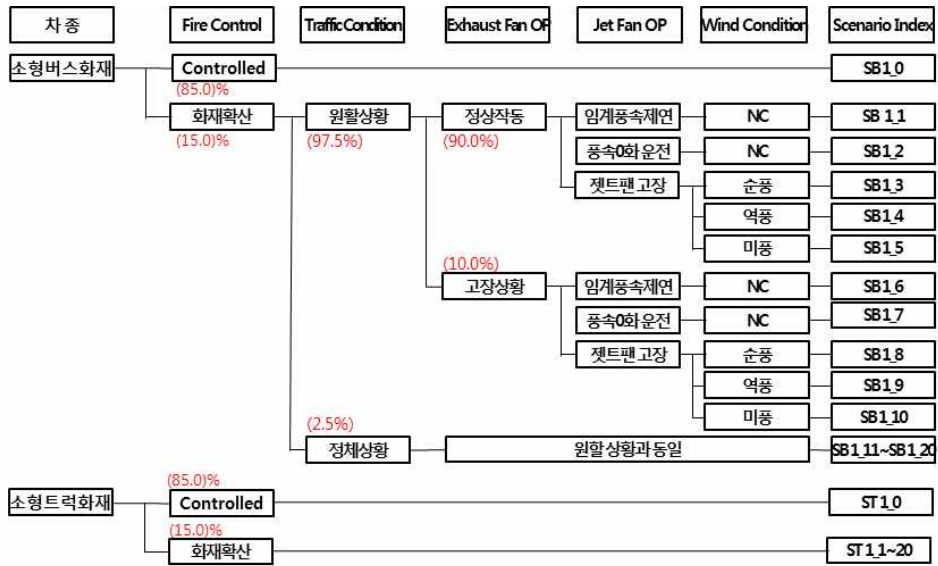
차 종

Fire Control

Traffic Condition

Exhaust Fan OP

Jet Fan OP

Wind Condition

Scenario Index

소형버스화재

Controlled

SB1_0

(85.0)%

화재확산

(15.0)%

원활상황

(97.5%)

정상작동

(90.0%)

임계풍속제연

NC

SB 1_1

풍속0화 운전

NC

SB1_2

젯트팬 고장

순풍

SB1_3

역풍

SB1_4

미풍

SB1_5

(10.0%)

고장상황

임계풍속제연

NC

SB1_6

풍속0화 운전

NC

SB1_7

젯트팬 고장

순풍

SB1_8

역풍

SB1_9

미풍

SB1_10

(2.5%)

정체상황

원할상황과 동일

SB1_11~SB1_20

소형트럭화재

(85.0)%

Controlled

ST1_0

(15.0)%

화재확산

ST1_1~20